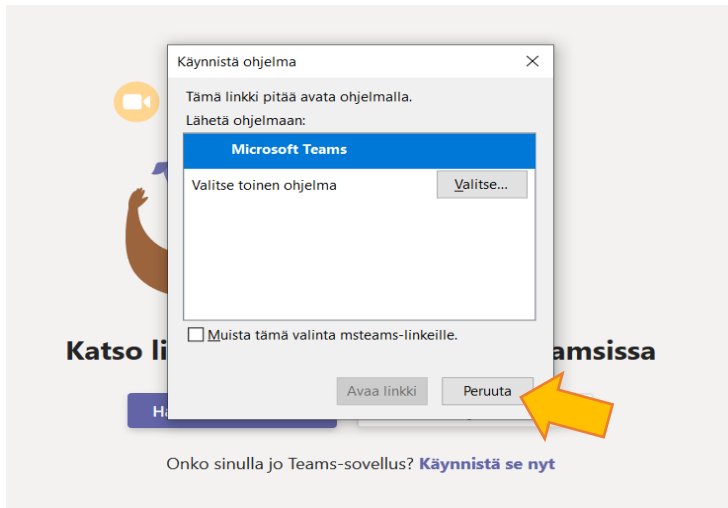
Käynnistä ohjelma

Tämä linkki pitää avata ohjelmalla.

Lähetä ohjelmaan:

Microsoft Teams

Valitse toinen ohjelma

Valitse...

Muista tämä valinta msteams-linkeille.

Avaa linkki

Peruuta

Katso li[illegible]amsissa

Ha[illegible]

Onko sinulla jo Teams-sovellus? Käynnistä se nyt